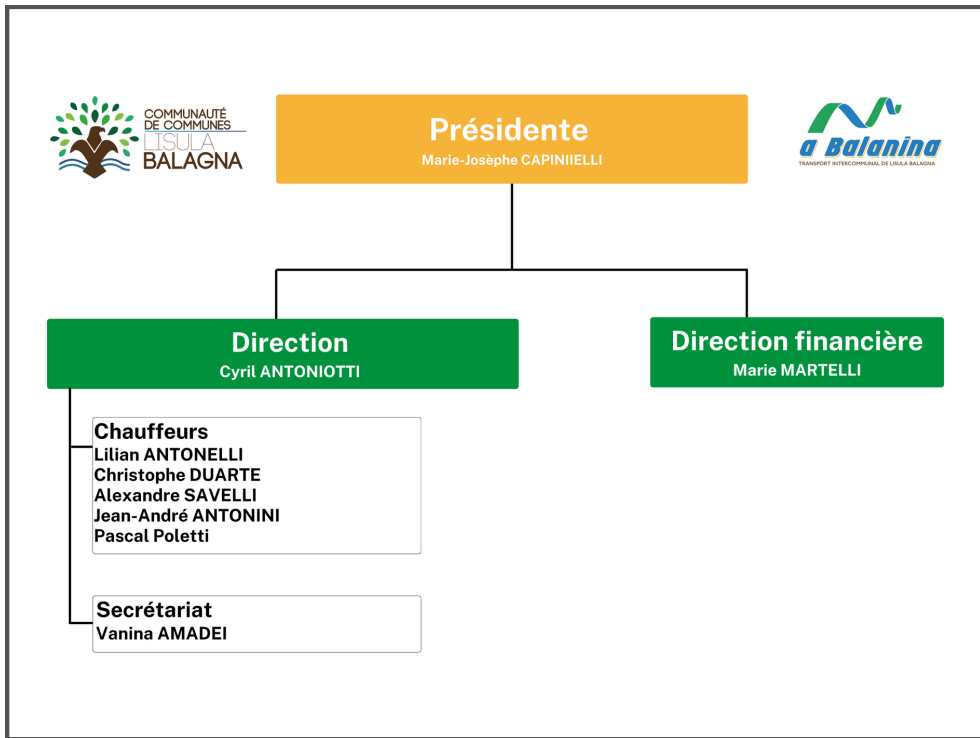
COMMUNAUTÉ DE COMMUNES LISULA BALAGNA

Présidente
Marie-Josèphe CAPINIIELLI

a Balanina
TRANSPORT INTERCOMMUNAL DE LISULA BALAGNA

Direction
Cyril ANTONIOTTI

Direction financière
Marie MARTELLI

Chauffeurs
Lilian ANTONELLI
Christophe DUARTE
Alexandre SAVELLI
Jean-André ANTONINI
Pascal Poletti

Secrétariat
Vanina AMADEI